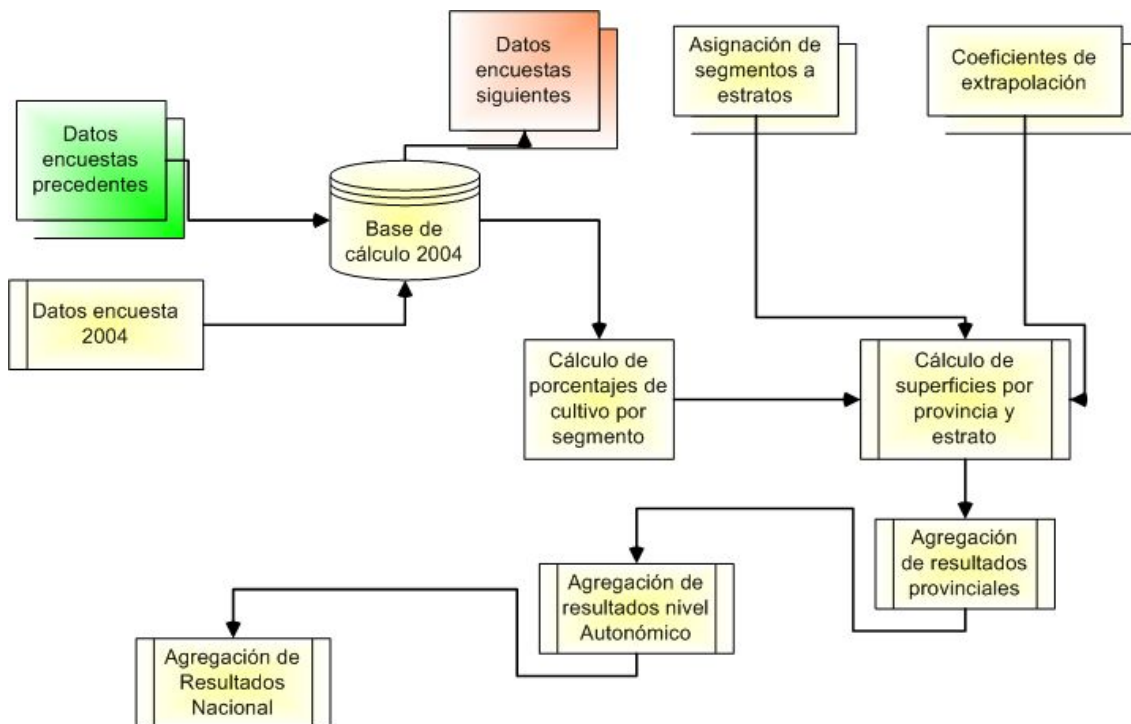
Datos encuestas siguientes

Asignación de segmentos a estratos

Coeficientes de extrapolación

Datos encuestas precedentes

Base de cálculo 2004

Datos encuesta 2004

Cálculo de porcentajes de cultivo por segmento

Cálculo de superficies por provincia y estrato

Agregación de resultados provinciales

Agregación de resultados nivel Autonómico

Agregación de Resultados Nacional